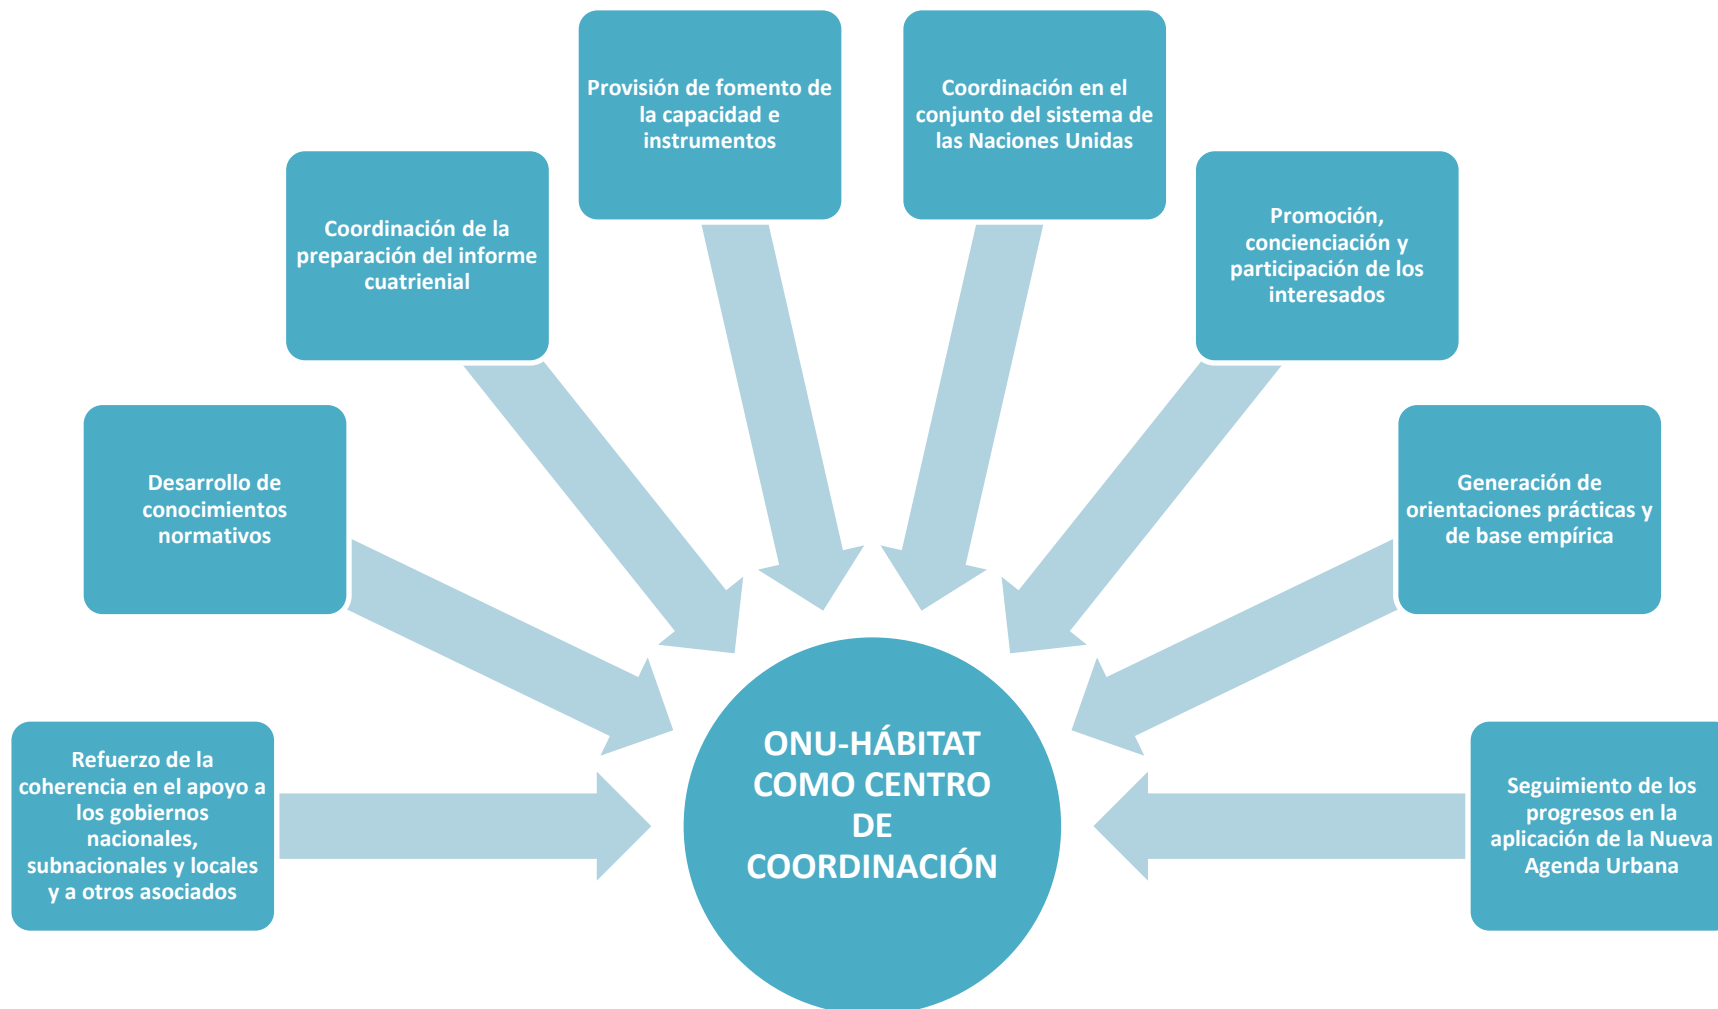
Refuerzo de la coherencia en el apoyo a los gobiernos nacionales, subnacionales y locales y a otros asociados

Desarrollo de conocimientos normativos

Coordinación de la preparación del informe cuatrienial

Provisión de fomento de la capacidad e instrumentos

Coordinación en el conjunto del sistema de las Naciones Unidas

Promoción, concienciación y participación de los interesados

Generación de orientaciones prácticas y de base empírica

Seguimiento de los progresos en la aplicación de la Nueva Agenda Urbana

ONU-HÁBITAT COMO CENTRO DE COORDINACIÓN